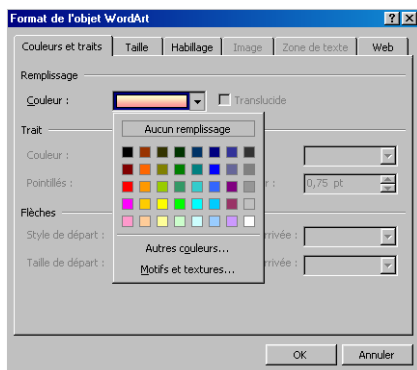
Format de l'objet WordArt

?
X

Couleurs et traits
Taille
Habillage
Image
Zone de texte
Web

Remplissage

Couleur :

Translucide

Trait

Couleur :

Pointillés :

: 0,75 pt

Flèches

Style de départ :

rrivée :

Taille de départ :

rrivée :

Aucun remplissage

Autres couleurs...

Motifs et textures...

OK

Annuler